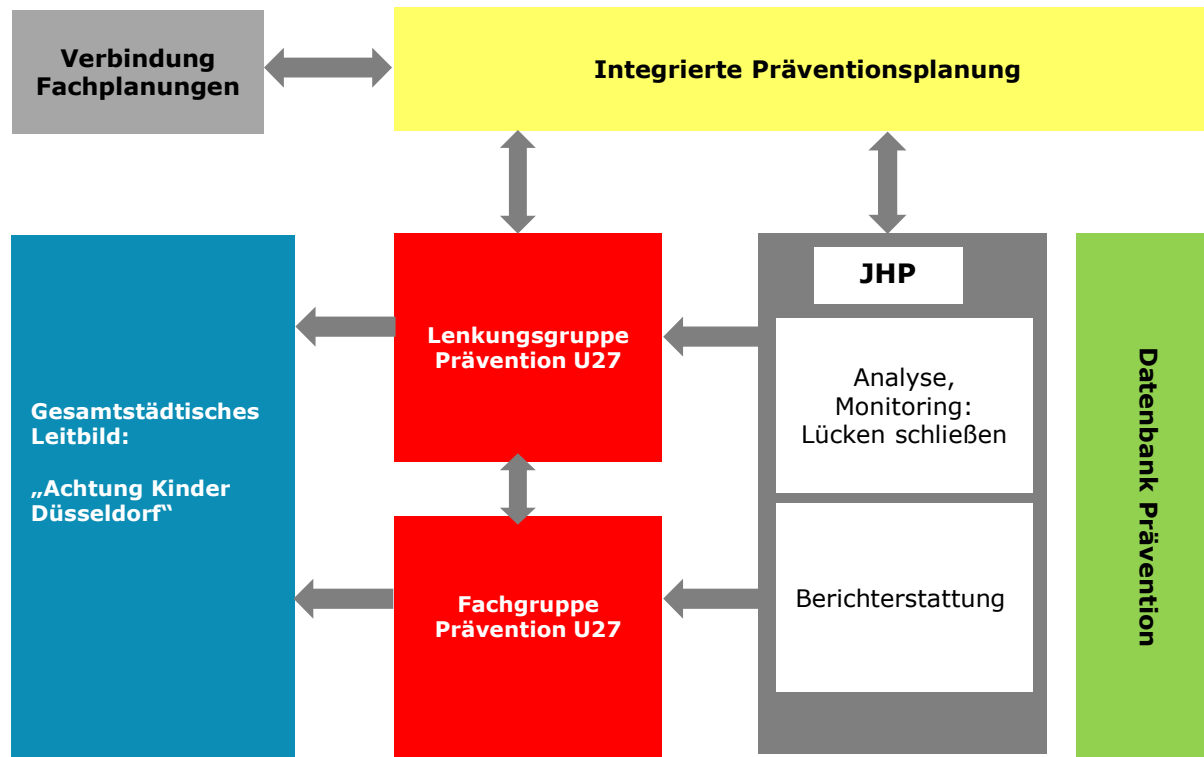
Verbindung Fachplanungen

Integrierte Präventionsplanung

Gesamtstädtisches Leitbild:

„Achtung Kinder Düsseldorf"

Lenkungsgruppe Prävention U27

Fachgruppe Prävention U27

JHP

Analyse, Monitoring: Lücken schließen

Berichterstattung

Datenbank Prävention